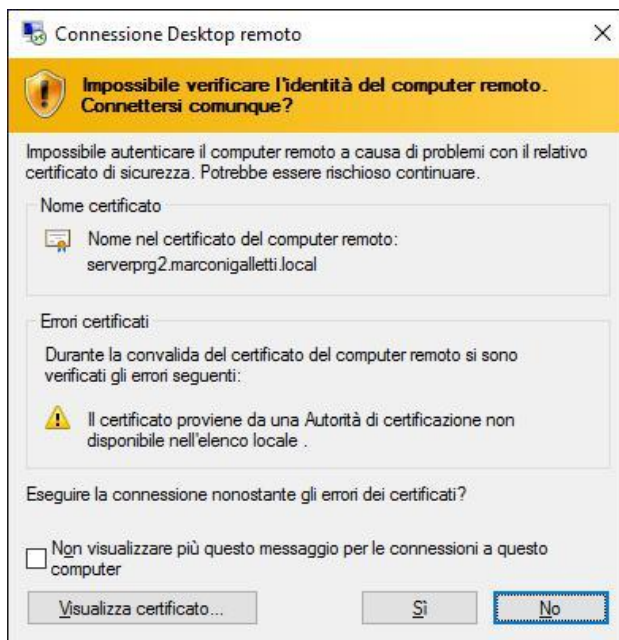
Connessione Desktop remoto

Impossibile verificare l'identità del computer remoto. Connettersi comunque?

Impossibile autenticare il computer remoto a causa di problemi con il relativo certificato di sicurezza. Potrebbe essere rischioso continuare.

Nome certificato

Nome nel certificato del computer remoto: serverprg2.marconigalletti.local

Errori certificati

Durante la convalida del certificato del computer remoto si sono verificati gli errori seguenti:

Il certificato proviene da una Autorità di certificazione non disponibile nell'elenco locale .

Eseguire la connessione nonostante gli errori dei certificati?

Non visualizzare più questo messaggio per le connessioni a questo computer

Visualizza certificato...

Sì

No